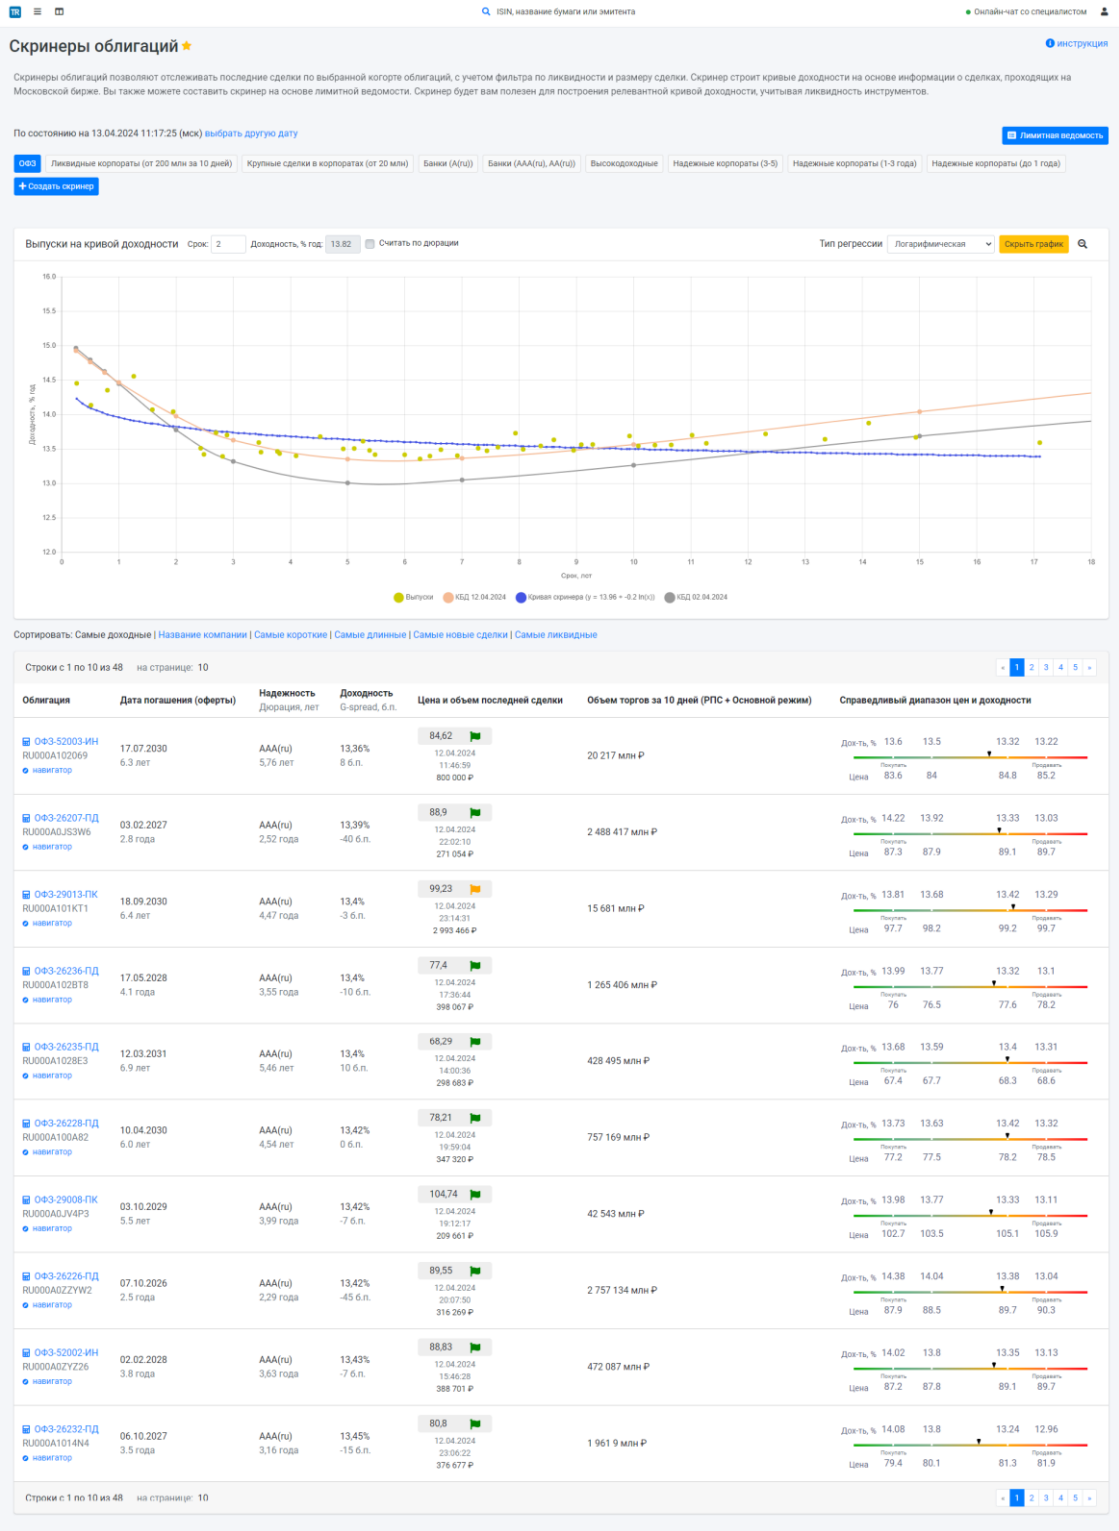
TR ≡ ⊞ ISIN, название бумаги или эмитента ● Онлайн-чат со специалистом

Скринеры облигаций ★

инструкция

Скринеры облигаций позволяют отслеживать последние сделки по выбранной когорте облигаций, с учетом фильтра по ликвидности и размеру сделки. Скринер строит кривые доходности на основе информации о сделках, проходящих на Московской бирже. Вы также можете составить скринер на основе лимитной ведомости. Скринер будет вам полезен для построения релевантной кривой доходности, учитывая ликвидность инструментов.

По состоянию на 13.04.2024 11:17:25 (мск) выбрать другую дату

Лимитная ведомость

ОФЗ | Ликвидные корпораты (от 200 млн за 10 дней) | Крупные сделки в корпоратах (от 20 млн) | Банки (A(ru)) | Банки (AAA(ru), AA(ru)) | Высокодоходные | Надежные корпораты (3-5) | Надежные корпораты (1-3 года) | Надежные корпораты (до 1 года)

+ Создать скринер

Выпуски на кривой доходности Срок: 2 Доходность, % год: 13.82 Считать по дюрации Тип регрессии Логарифмическая Скрыть график

16.0 15.5 15.0 14.5 14.0 13.5 13.0 12.5 12.0
Доходность, % год
0 1 2 3 4 5 6 7 8 9 10 11 12 13 14 15 16 17 18
Срок, лет

Выпуски КБД 12.04.2024 Кривая скринера (y = 13.96 + -0.2 ln(x)) КБД 02.04.2024

Сортировать: Самые доходные | Название компании | Самые короткие | Самые длинные | Самые новые сделки | Самые ликвидные

Строки с 1 по 10 из 48 на странице: 10

« 1 2 3 4 5 »

| Облигация | Дата погашения (оферты) | Надежность Дюрация, лет | Доходность G-spread, б.п. | Цена и объем последней сделки | Объем торгов за 10 дней (РПС + Основной режим) | Справедливый диапазон цен и доходности |
|---|---|---|---|---|---|---|
| ОФЗ-52003-ИН RU000A102069 навигатор | 17.07.2030 6.3 лет | AAA(ru) 5,76 лет | 13,36% 8 б.п. | 84,62 12.04.2024 11:46:59 800 000 ₽ | 20 217 млн ₽ | Дох-ть, % 13.6 13.5 13.32 13.22 Покупать Продавать Цена 83.6 84 84.8 85.2 |
| ОФЗ-26207-ПД RU000A0JS3W6 навигатор | 03.02.2027 2.8 года | AAA(ru) 2,52 года | 13,39% -40 б.п. | 88,9 12.04.2024 22:02:10 271 054 ₽ | 2 488 417 млн ₽ | Дох-ть, % 14.22 13.92 13.33 13.03 Покупать Продавать Цена 87.3 87.9 89.1 89.7 |
| ОФЗ-29013-ПК RU000A101KT1 навигатор | 18.09.2030 6.4 лет | AAA(ru) 4,47 года | 13,4% -3 б.п. | 99,23 12.04.2024 23:14:31 2 993 466 ₽ | 15 681 млн ₽ | Дох-ть, % 13.81 13.68 13.42 13.29 Покупать Продавать Цена 97.7 98.2 99.2 99.7 |
| ОФЗ-26236-ПД RU000A102BT8 навигатор | 17.05.2028 4.1 года | AAA(ru) 3,55 года | 13,4% -10 б.п. | 77,4 12.04.2024 17:36:44 398 067 ₽ | 1 265 406 млн ₽ | Дох-ть, % 13.99 13.77 13.32 13.1 Покупать Продавать Цена 76 76.5 77.6 78.2 |
| ОФЗ-26235-ПД RU000A1028E3 навигатор | 12.03.2031 6.9 лет | AAA(ru) 5,46 лет | 13,4% 10 б.п. | 68,29 12.04.2024 14:00:36 298 683 ₽ | 428 495 млн ₽ | Дох-ть, % 13.68 13.59 13.4 13.31 Покупать Продавать Цена 67.4 67.7 68.3 68.6 |
| ОФЗ-26228-ПД RU000A100A82 навигатор | 10.04.2030 6.0 лет | AAA(ru) 4,54 лет | 13,42% 0 б.п. | 78,21 12.04.2024 19:59:04 347 320 ₽ | 757 169 млн ₽ | Дох-ть, % 13.73 13.63 13.42 13.32 Покупать Продавать Цена 77.2 77.5 78.2 78.5 |
| ОФЗ-29008-ПК RU000A0JV4P3 навигатор | 03.10.2029 5.5 лет | AAA(ru) 3,99 года | 13,42% -7 б.п. | 104,74 12.04.2024 19:12:17 209 661 ₽ | 42 543 млн ₽ | Дох-ть, % 13.98 13.77 13.33 13.11 Покупать Продавать Цена 102.7 103.5 105.1 105.9 |
| ОФЗ-26226-ПД RU000A0ZZYW2 навигатор | 07.10.2026 2.5 года | AAA(ru) 2,29 года | 13,42% -45 б.п. | 89,55 12.04.2024 20:07:50 316 269 ₽ | 2 757 134 млн ₽ | Дох-ть, % 14.38 14.04 13.38 13.04 Покупать Продавать Цена 87.9 88.5 89.7 90.3 |
| ОФЗ-52002-ИН RU000A0ZYZ26 навигатор | 02.02.2028 3.8 года | AAA(ru) 3,63 года | 13,43% -7 б.п. | 88,83 12.04.2024 15:46:28 388 701 ₽ | 472 087 млн ₽ | Дох-ть, % 14.02 13.8 13.35 13.13 Покупать Продавать Цена 87.2 87.8 89.1 89.7 |
| ОФЗ-26232-ПД RU000A1014N4 навигатор | 06.10.2027 3.5 года | AAA(ru) 3,16 года | 13,45% -15 б.п. | 80,8 12.04.2024 23:06:22 376 677 ₽ | 1 961 9 млн ₽ | Дох-ть, % 14.08 13.8 13.24 12.96 Покупать Продавать Цена 79.4 80.1 81.3 81.9 |

Строки с 1 по 10 из 48 на странице: 10

« 1 2 3 4 5 »